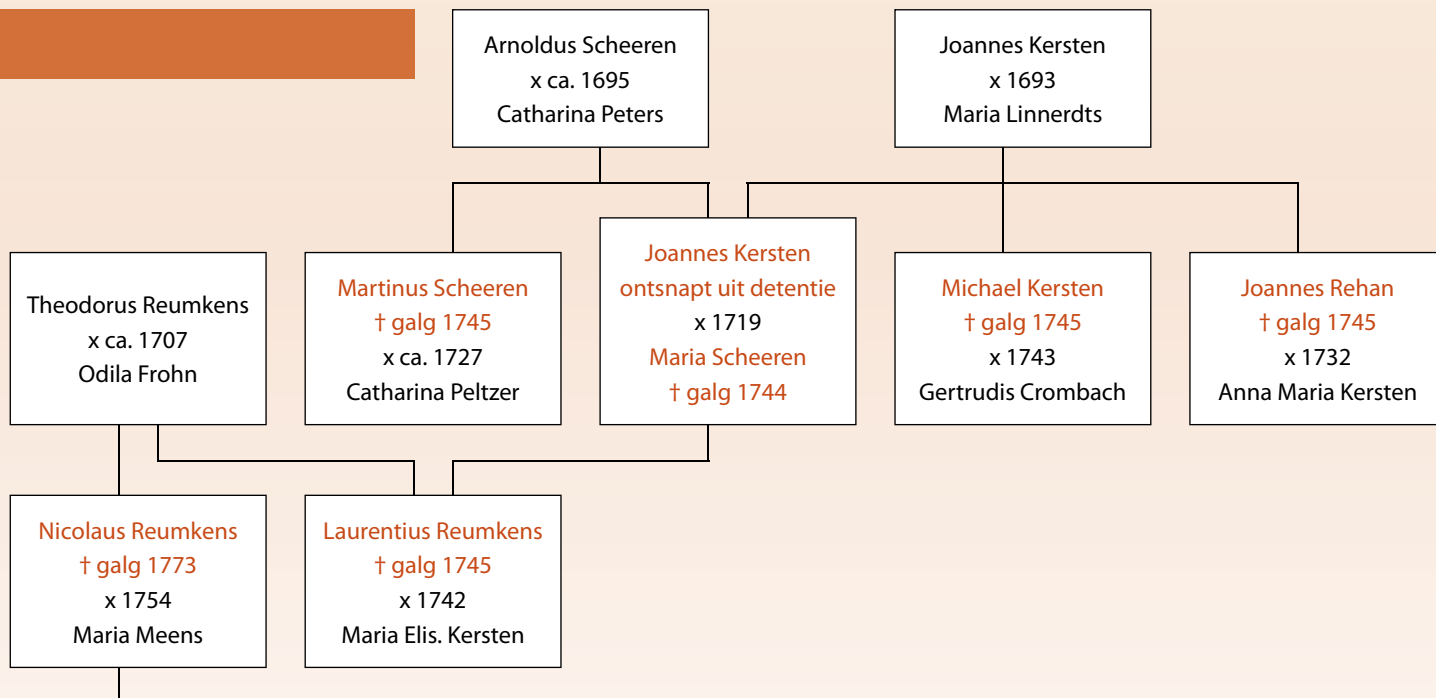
Arnoldus Scheeren
x ca. 1695
Catharina Peters

Joannes Kersten
x 1693
Maria Linnerdts

Theodorus Reumkens
x ca. 1707
Odila Frohn

Martinus Scheeren
† galg 1745
x ca. 1727
Catharina Peltzer

Joannes Kersten
ontsnapt uit detentie
x 1719
Maria Scheeren
† galg 1744

Michael Kersten
† galg 1745
x 1743
Gertrudis Crombach

Joannes Rehan
† galg 1745
x 1732
Anna Maria Kersten

Nicolaus Reumkens
† galg 1773
x 1754
Maria Meens

Laurentius Reumkens
† galg 1745
x 1742
Maria Elis. Kersten